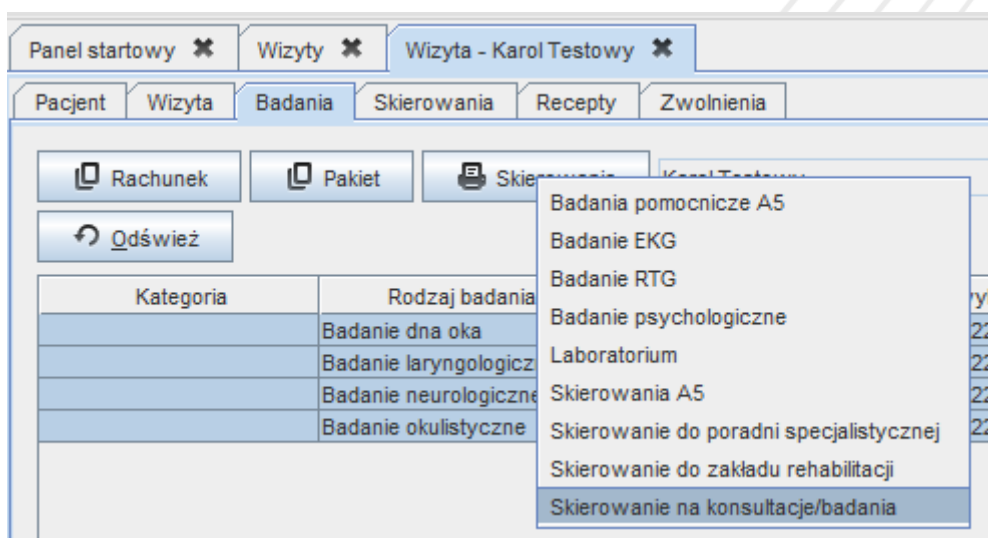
Panel startowy ✖ Wizyty ✖ Wizyta - Karol Testowy ✖

Pacjent Wizyta Badania Skierowania Recepty Zwolnienia

Rachunek Pakiet Skie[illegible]

Odśwież

Badania pomocnicze A5
Badanie EKG
Badanie RTG
Badanie psychologiczne
Laboratorium
Skierowania A5
Skierowanie do poradni specjalistycznej
Skierowanie do zakładu rehabilitacji
Skierowanie na konsultacje/badania

| Kategoria | Rodzaj badania |
|---|---|
| | Badanie dna oka |
| | Badanie laryngologicz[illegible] |
| | Badanie neurologiczne |
| | Badanie okulistyczne |